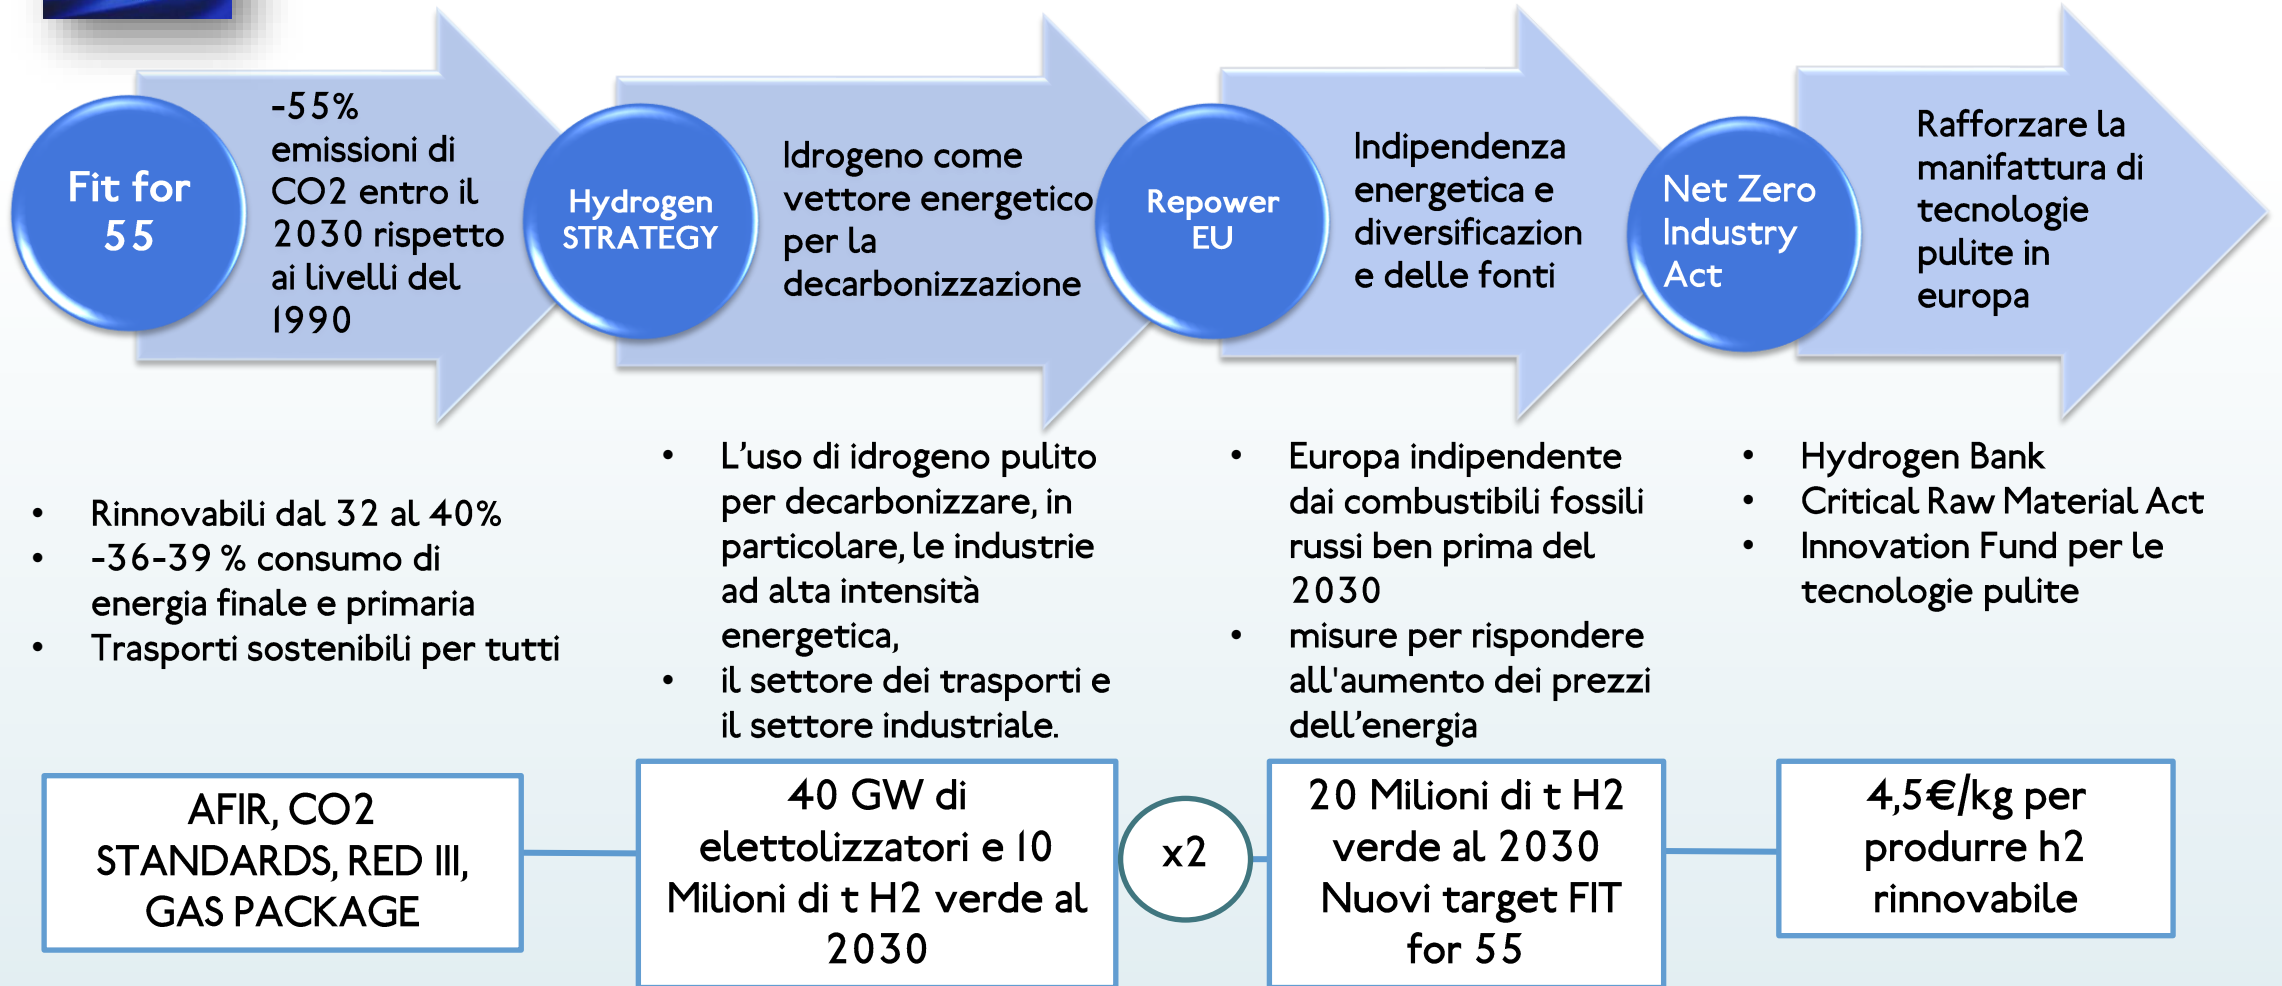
Fit for 55

-55% emissioni di CO2 entro il 2030 rispetto ai livelli del 1990

Hydrogen STRATEGY

Idrogeno come vettore energetico per la decarbonizzazione

Repower EU

Indipendenza energetica e diversificazion e delle fonti

Net Zero Industry Act

Rafforzare la manifattura di tecnologie pulite in europa

- Rinnovabili dal 32 al 40%
- -36-39 % consumo di energia finale e primaria
- Trasporti sostenibili per tutti

- L'uso di idrogeno pulito per decarbonizzare, in particolare, le industrie ad alta intensità energetica,
- il settore dei trasporti e il settore industriale.

- Europa indipendente dai combustibili fossili russi ben prima del 2030
- misure per rispondere all'aumento dei prezzi dell'energia

- Hydrogen Bank
- Critical Raw Material Act
- Innovation Fund per le tecnologie pulite

AFIR, CO2 STANDARDS, RED III, GAS PACKAGE

40 GW di elettolizzatori e 10 Milioni di t H2 verde al 2030

x2

20 Milioni di t H2 verde al 2030 Nuovi target FIT for 55

4,5€/kg per produrre h2 rinnovabile